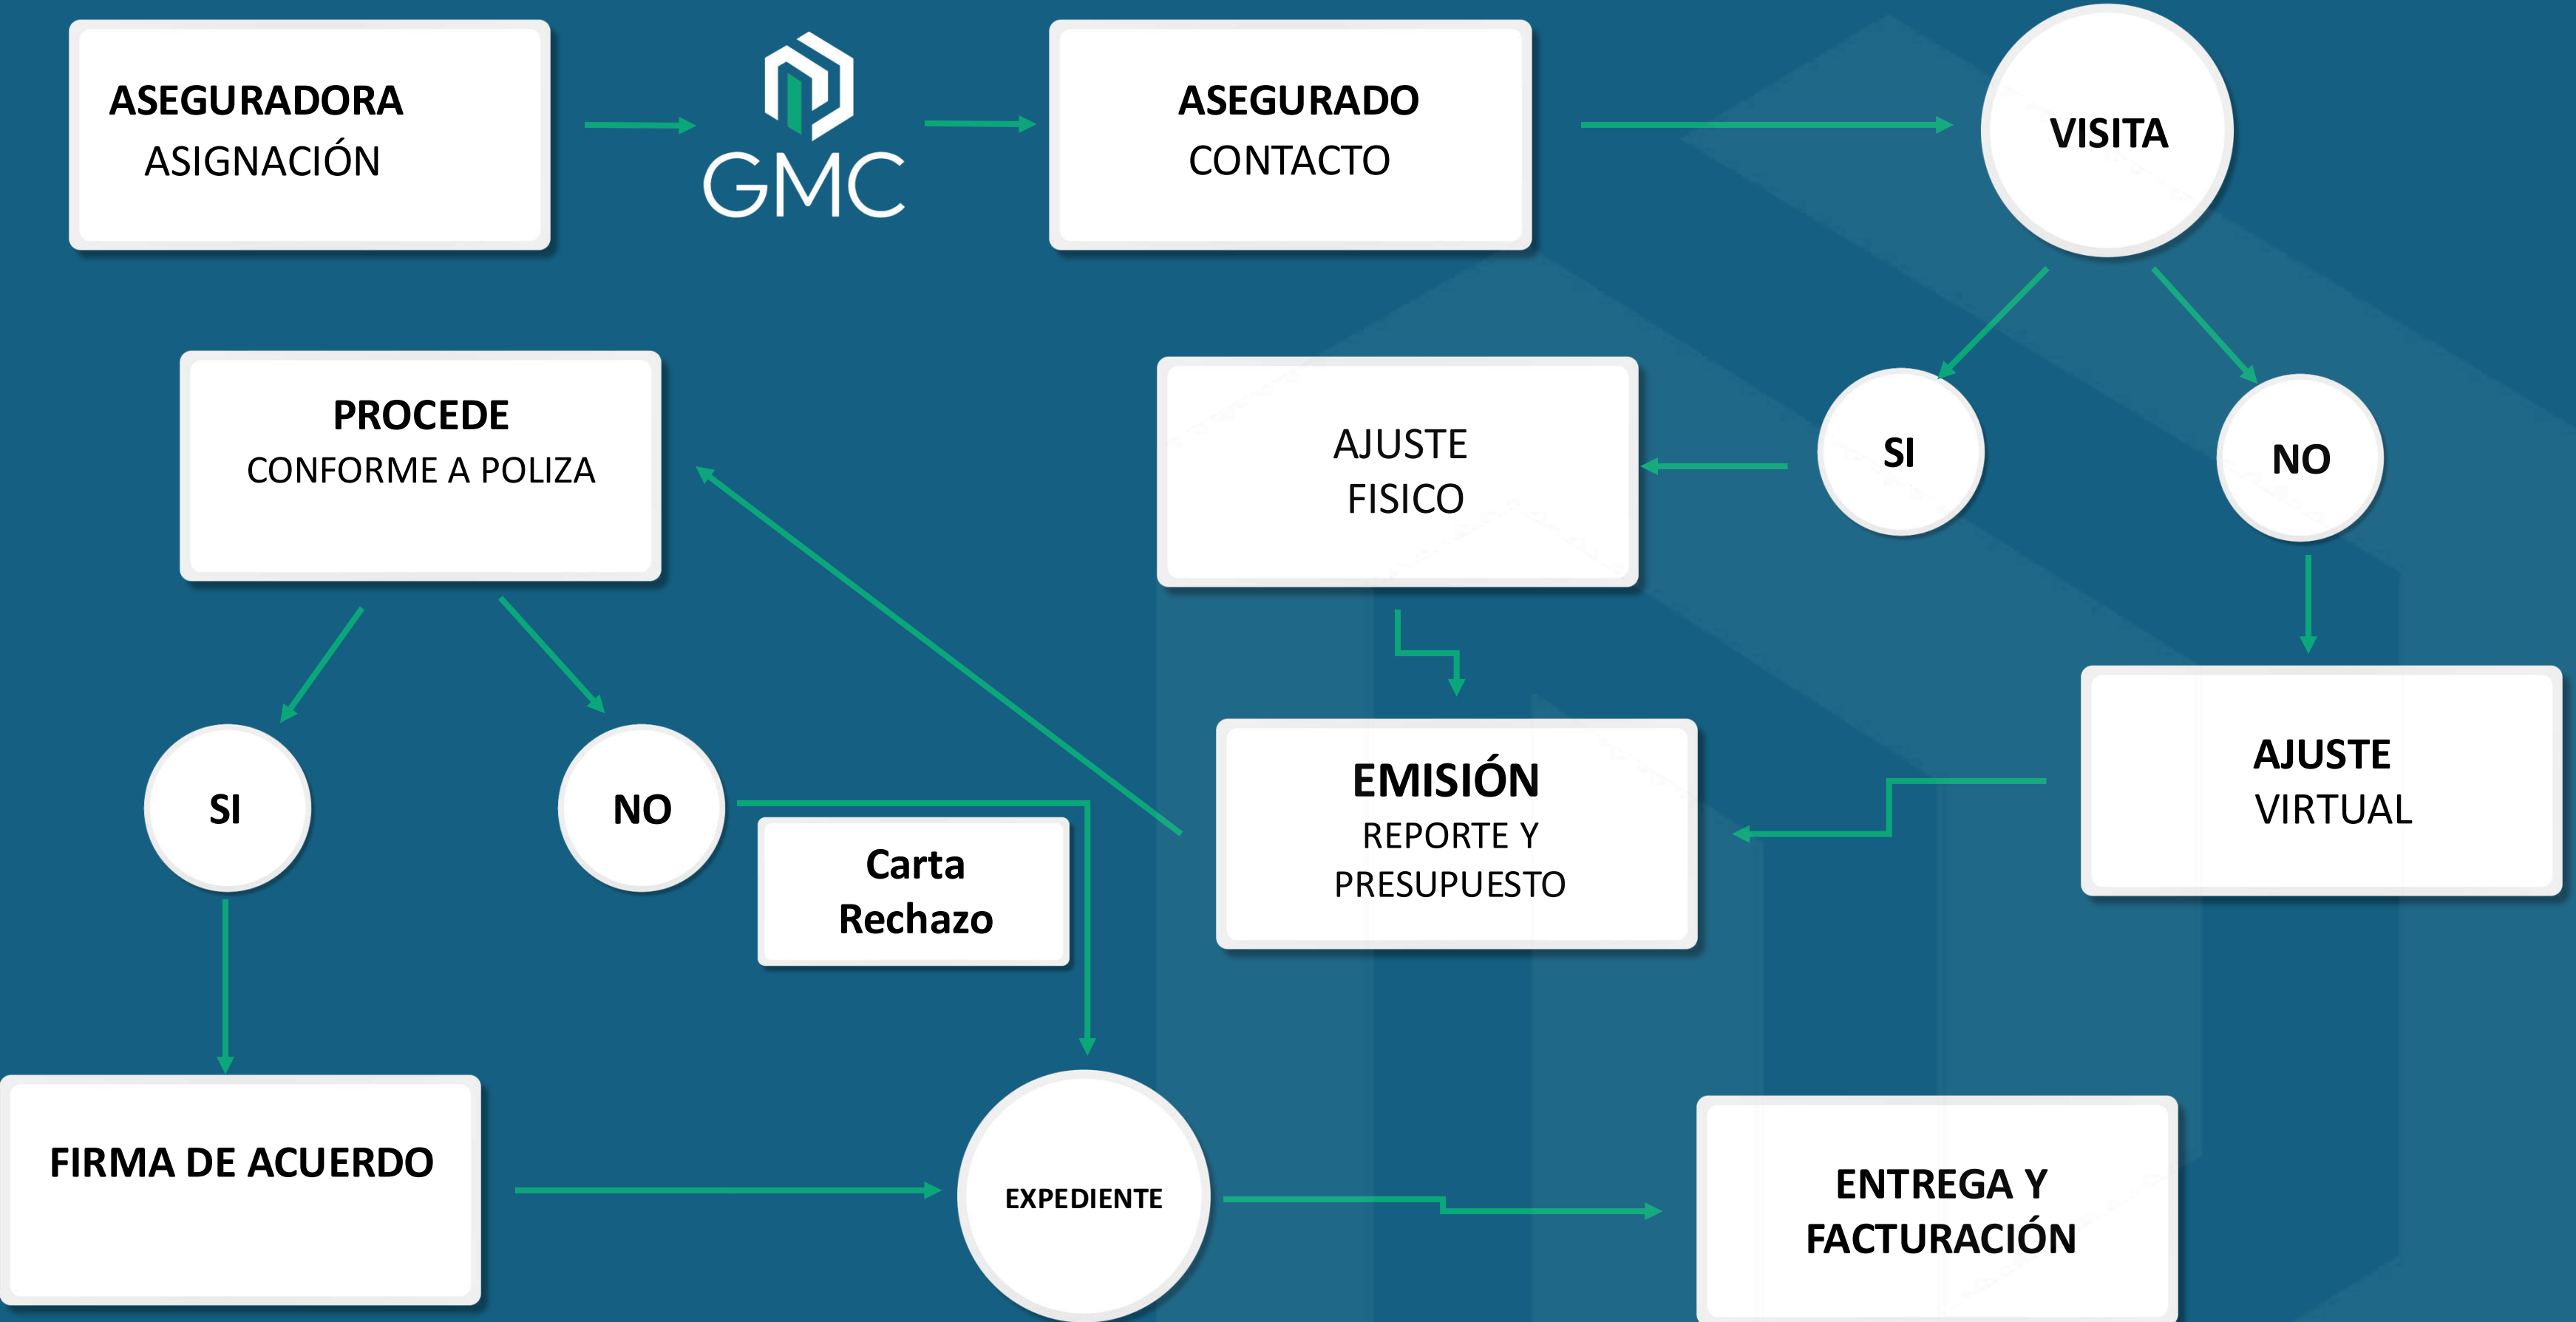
ASEGURADORA
ASIGNACIÓN

GMC

ASEGURADO
CONTACTO

VISITA

SI

NO

AJUSTE
FISICO

AJUSTE
VIRTUAL

EMISIÓN
REPORTE Y
PRESUPUESTO

PROCEDE
CONFORME A POLIZA

SI

NO

Carta
Rechazo

FIRMA DE ACUERDO

EXPEDIENTE

ENTREGA Y
FACTURACIÓN